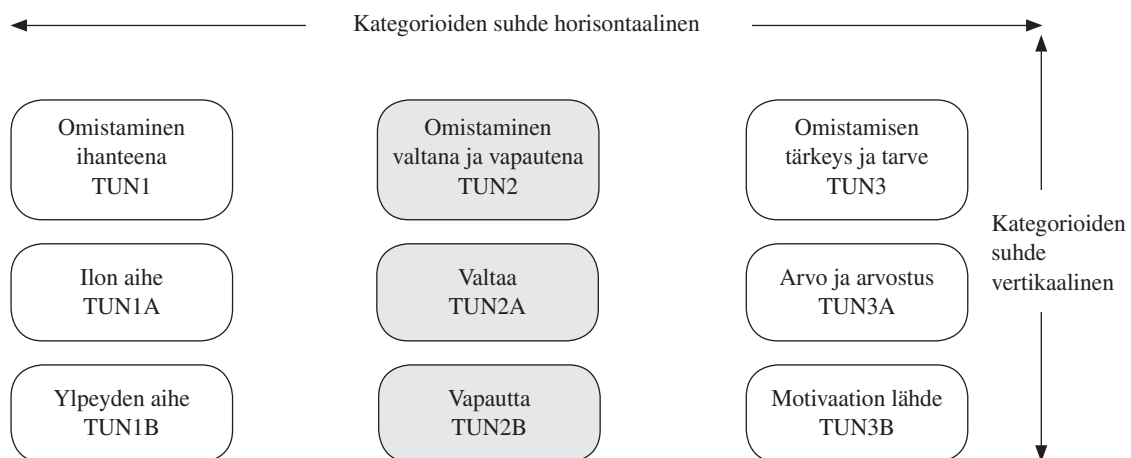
Kategorioiden suhde horisontaalinen

Omistaminen ihanteena TUN1

Omistaminen valtana ja vapautena TUN2

Omistamisen tärkeys ja tarve TUN3

Kategorioiden suhde vertikaalinen

Ilon aihe TUN1A

Valtaa TUN2A

Arvo ja arvostus TUN3A

Ylpeyden aihe TUN1B

Vapautta TUN2B

Motivaation lähde TUN3B